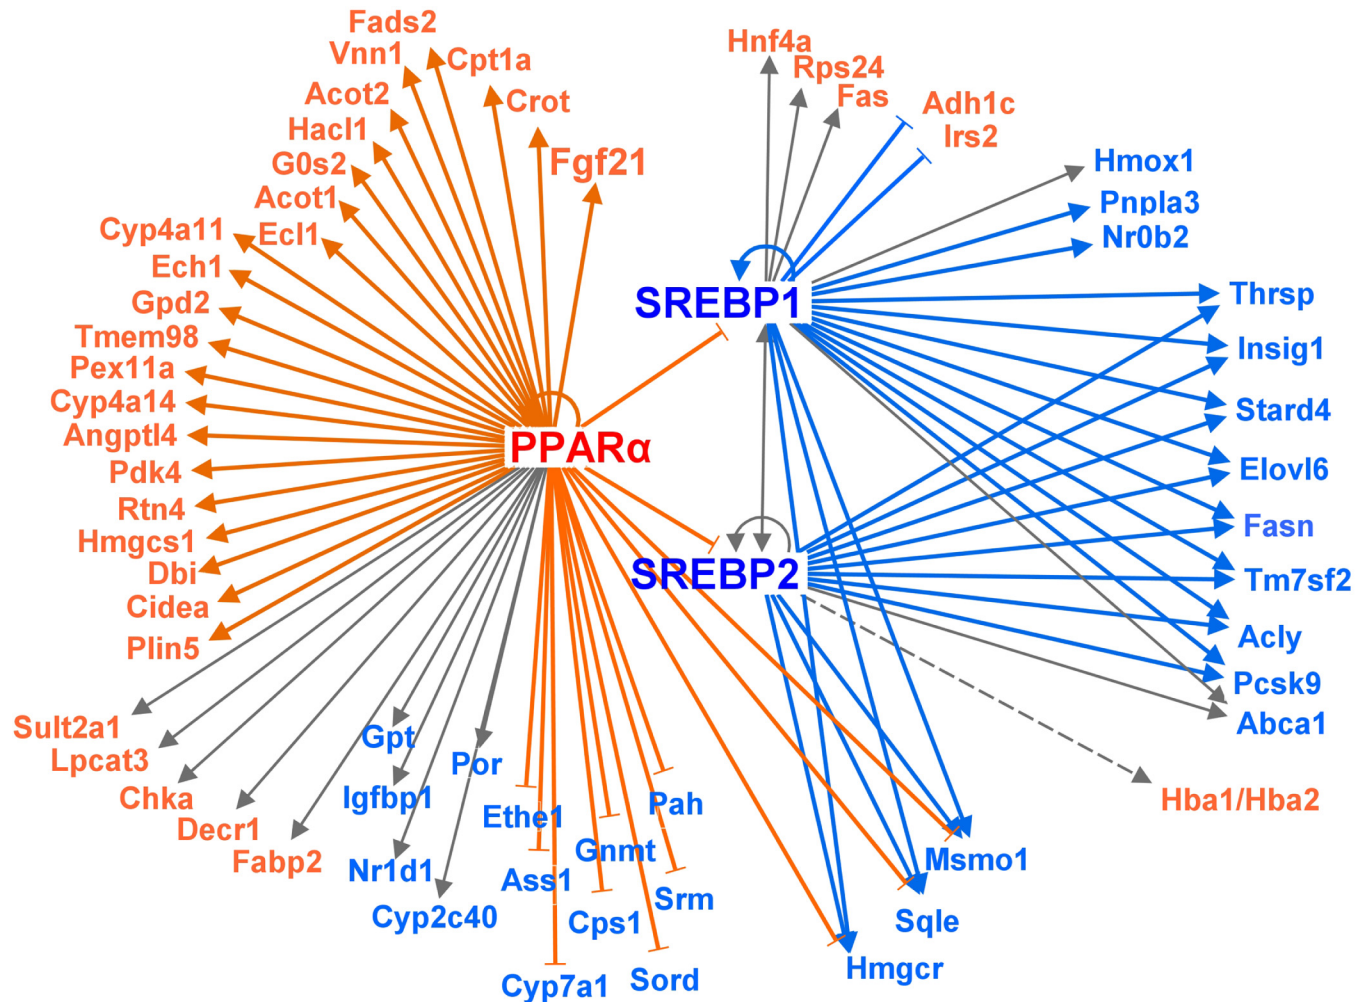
Fads2
Vnn1
Cpt1a
Acot2
Crot
Hacl1
G0s2
Fgf21
Acot1
Cyp4a11
Ecl1
Ech1
Gpd2
Tmem98
Pex11a
Cyp4a14
Angptl4
Pdk4
Rtn4
Hmgcs1
Dbi
Cidea
Plin5
Sult2a1
Lpcat3
Chka
Decr1
Fabp2
Gpt
Igfbp1
Nr1d1
Cyp2c40
Por
Ethe1
Ass1
Cyp7a1
Gnmt
Cps1
Pah
Srm
Sord
PPARα
Hnf4a
Rps24
Fas
Adh1c
Irs2
Hmox1
Pnpla3
Nr0b2
SREBP1
Thrsp
Insig1
Stard4
Elovl6
Fasn
Tm7sf2
Acly
Pcsk9
Abca1
SREBP2
Hba1/Hba2
Msmo1
Sqle
Hmgcr